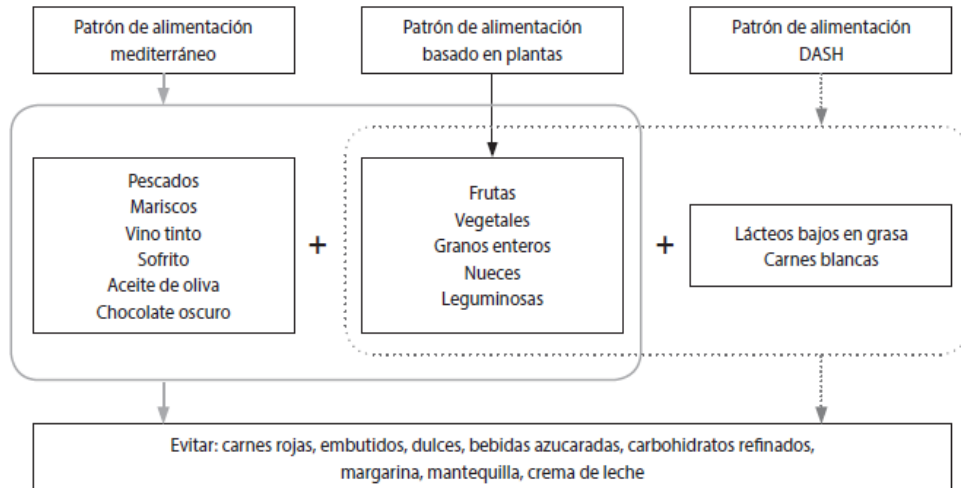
Patrón de alimentación mediterráneo

Patrón de alimentación basado en plantas

Patrón de alimentación DASH

Pescados
Mariscos
Vino tinto
Sofrito
Aceite de oliva
Chocolate oscuro

+

Frutas
Vegetales
Granos enteros
Nueces
Leguminosas

+

Lácteos bajos en grasa
Carnes blancas

Evitar: carnes rojas, embutidos, dulces, bebidas azucaradas, carbohidratos refinados, margarina, mantequilla, crema de leche